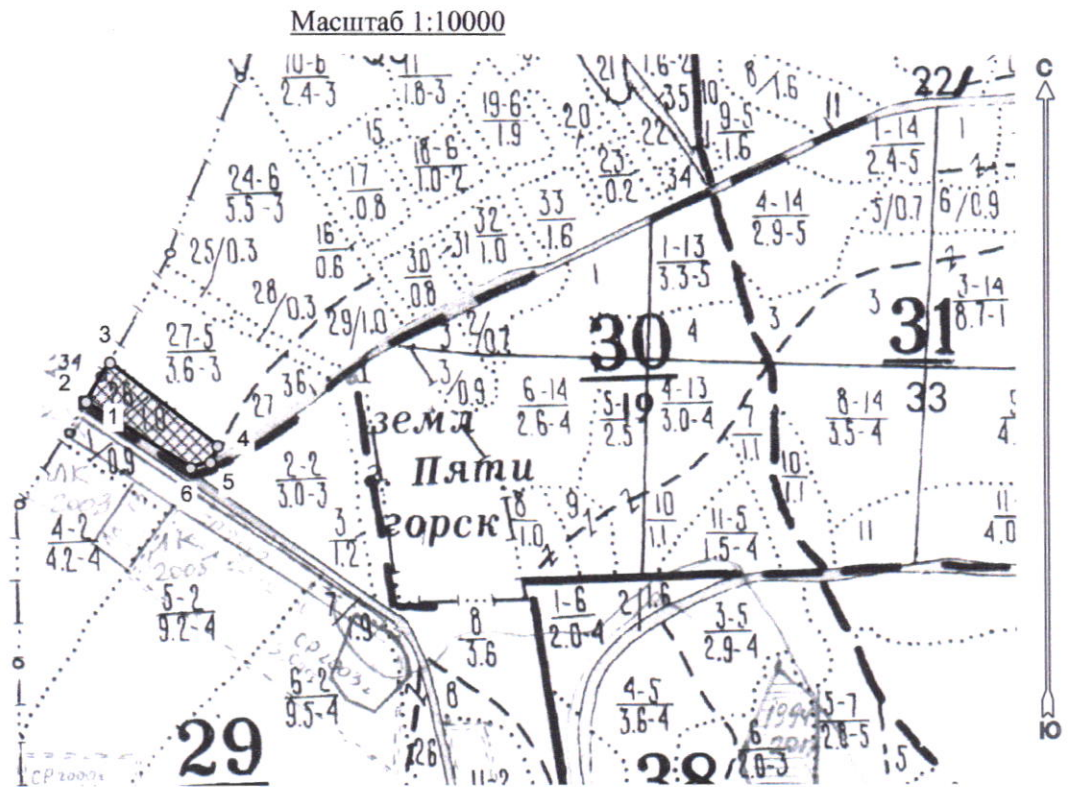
Масштаб 1:10000

С

Ю

$\frac{10-6}{2.4-3}$ $\frac{11}{1.8-3}$ $\frac{19-6}{1.9}$ 20 21 $\frac{1.6-2}{}$ 35 10 $\frac{9-5}{1.6}$ 8 $\frac{}{1.6}$ 11 22

15 $\frac{18-6}{1.0-2}$ 22 $\frac{23}{0.2}$ 34 $\frac{1-14}{2.4-5}$ 1

$\frac{24-6}{3.5-3}$ $\frac{17}{0.8}$ $\frac{32}{1.0}$ $\frac{33}{1.6}$ $\frac{4-14}{2.9-5}$ 5/0.7 6/0.9

25/0.3 $\frac{16}{0.6}$ $\frac{30}{0.8}$ 31 $\frac{1-13}{3.3-5}$ 1 2

28/0.3 29/1.0 $\frac{3-14}{8.7-1}$

3 $\frac{27-5}{3.6-3}$ 2/0.7 30 4 3 31

34 2 1 3/0.9 $\frac{6-14}{2.6-4}$ $\frac{5-19}{2.5}$ $\frac{4-13}{3.0-4}$ $\frac{7}{1.1}$ $\frac{8-14}{3.5-4}$ 33

27 36 4 зем.л

1 0.9 6 5 $\frac{2-2}{3.0-3}$ Пяти $\frac{10}{1.1}$

$\frac{4-2}{4.2-4}$ $\frac{3}{1.2}$ горск $\frac{8}{1.0}$ 9 $\frac{10}{1.1}$ $\frac{11-5}{1.5-4}$ 11

$\frac{5-2}{9.2-4}$ 7 $\frac{}{1.9}$ $\frac{8}{3.6}$ $\frac{1-6}{2.0-4}$ 2/1.6 $\frac{3-5}{2.9-4}$

$\frac{6-2}{9.5-4}$ 8 $\frac{4-5}{3.6-4}$ $\frac{5-7}{2.8-5}$

29 26 $\frac{6}{0.3}$ 38 5

ЛК 2003 ЛК 2005 СР 2003 СР 2003 1998